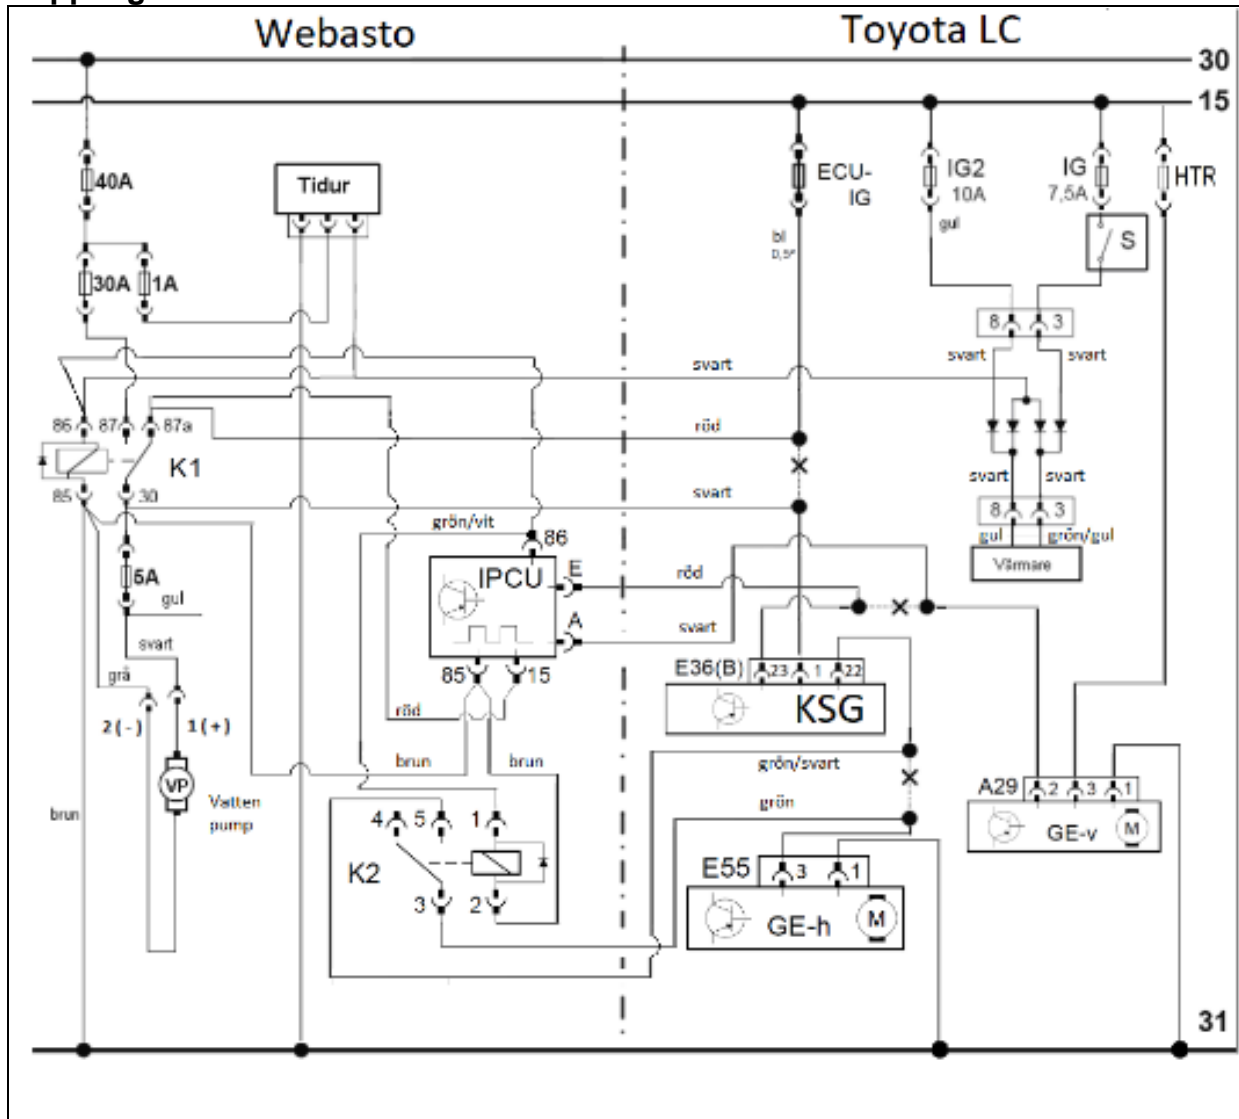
Webasto

Toyota LC

30

15

40A

Tidur

ECU-IG

IG2 10A

IG 7,5A

HTR

bl 0,5²

gul

S

30A

1A

8

3

svart

svart

svart

86

87

87a

röd

K1

svart

svart

85

30

8

3

svart

gul

grön/gul

grön/vit

86

Värmare

5A

IPCU

E

röd

gul

svart

A

svart

E36(B)

23

1

22

grå

85

15

KSG

2 ( - )

1 (+)

röd

VP

brun

brun

grön/svart

Vatten pump

A29

2

3

1

brun

grön

4

5

1

GE-v

M

K2

E55

3

1

3

2

GE-h

M

31